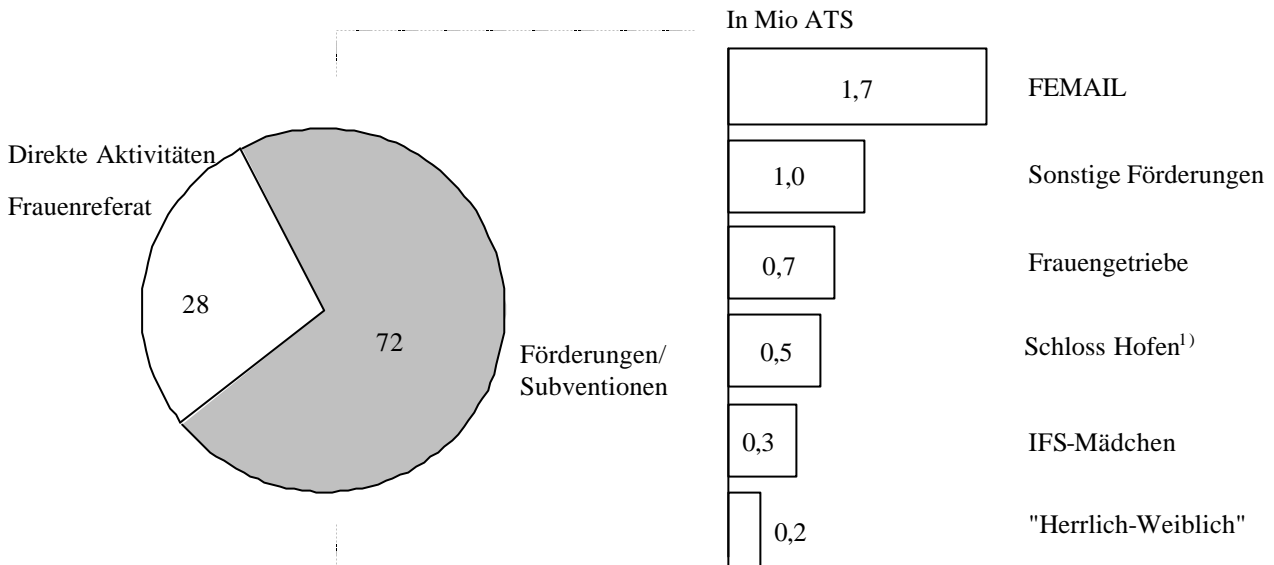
Direkte Aktivitäten

Frauenreferat

28

72

Förderungen/ Subventionen

In Mio ATS

1,7

FEMAIL

1,0

Sonstige Förderungen

0,7

Frauengetriebe

0,5

Schloss Hofen$^{1)}$

0,3

IFS-Mädchen

0,2

"Herrlich-Weiblich"